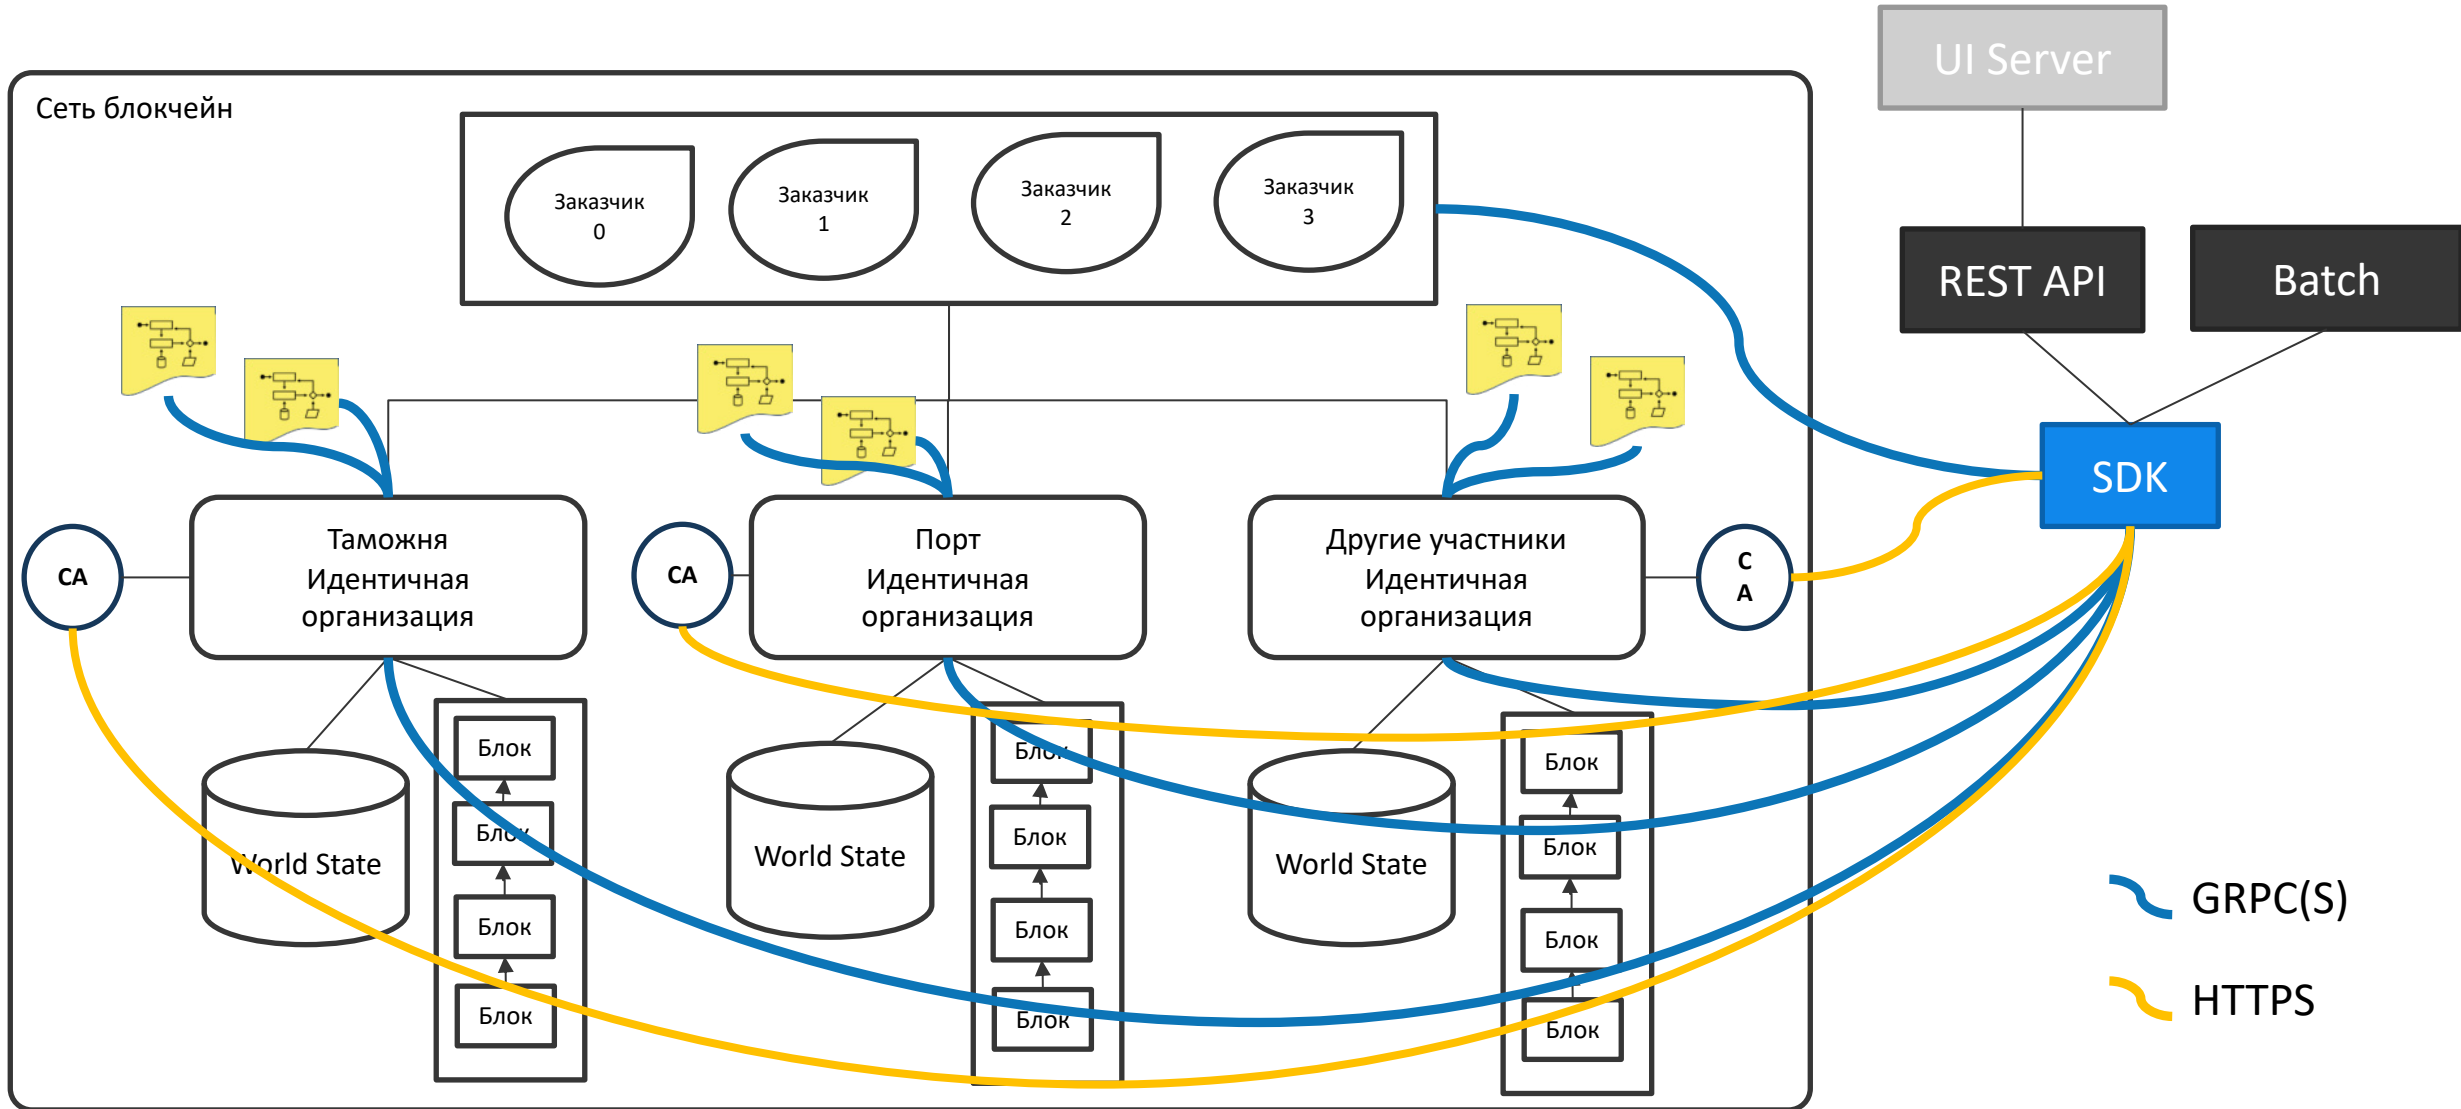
UI Server

Сеть блокчейн

Заказчик 0

Заказчик 1

Заказчик 2

Заказчик 3

REST API

Batch

SDK

CA

Таможня Идентичная организация

CA

Порт Идентичная организация

Другие участники Идентичная организация

C A

Блок

Блок

Блок

Блок

World State

World State

Блок

Блок

Блок

Блок

World State

Блок

Блок

Блок

Блок

GRPC(S)

HTTPS